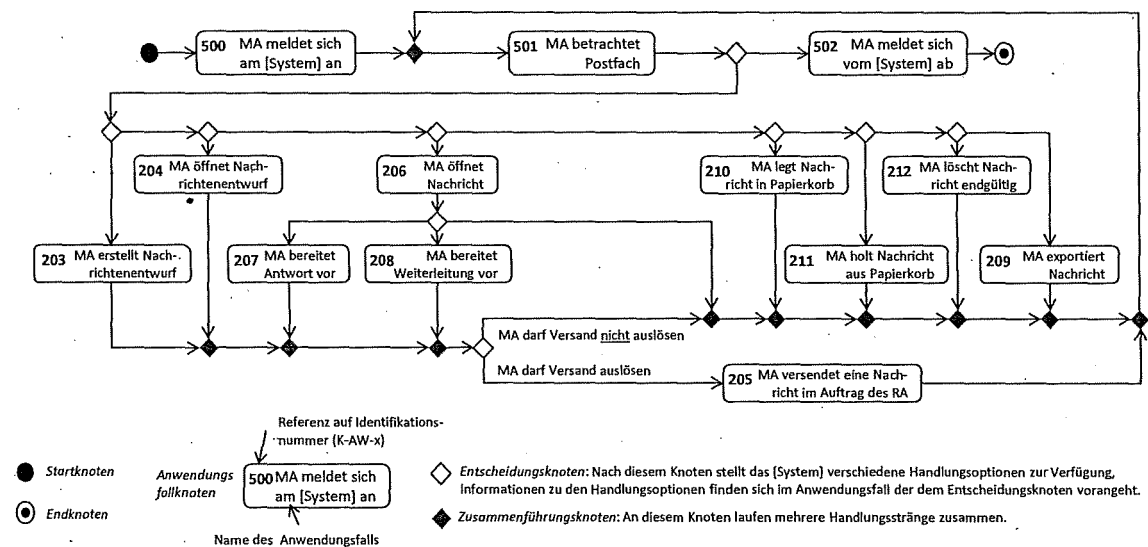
500 MA meldet sich am [System] an

501 MA betrachtet Postfach

502 MA meldet sich vom [System] ab

204 MA öffnet Nachrichtenentwurf

206 MA öffnet Nachricht

210 MA legt Nachricht in Papierkorb

212 MA löscht Nachricht endgültig

203 MA erstellt Nachrichtenentwurf

207 MA bereitet Antwort vor

208 MA bereitet Weiterleitung vor

211 MA holt Nachricht aus Papierkorb

209 MA exportiert Nachricht

MA darf Versand nicht auslösen

MA darf Versand auslösen

205 MA versendet eine Nachricht im Auftrag des RA

Referenz auf Identifikationsnummer (K-AW-x)

Startknoten

Anwendungsfallknoten

500 MA meldet sich am [System] an

Endknoten

Name des Anwendungsfalls

Entscheidungsknoten: Nach diesem Knoten stellt das [System] verschiedene Handlungsoptionen zur Verfügung. Informationen zu den Handlungsoptionen finden sich im Anwendungsfall der dem Entscheidungsknoten vorangeht.

Zusammenführungsknoten: An diesem Knoten laufen mehrere Handlungsstränge zusammen.